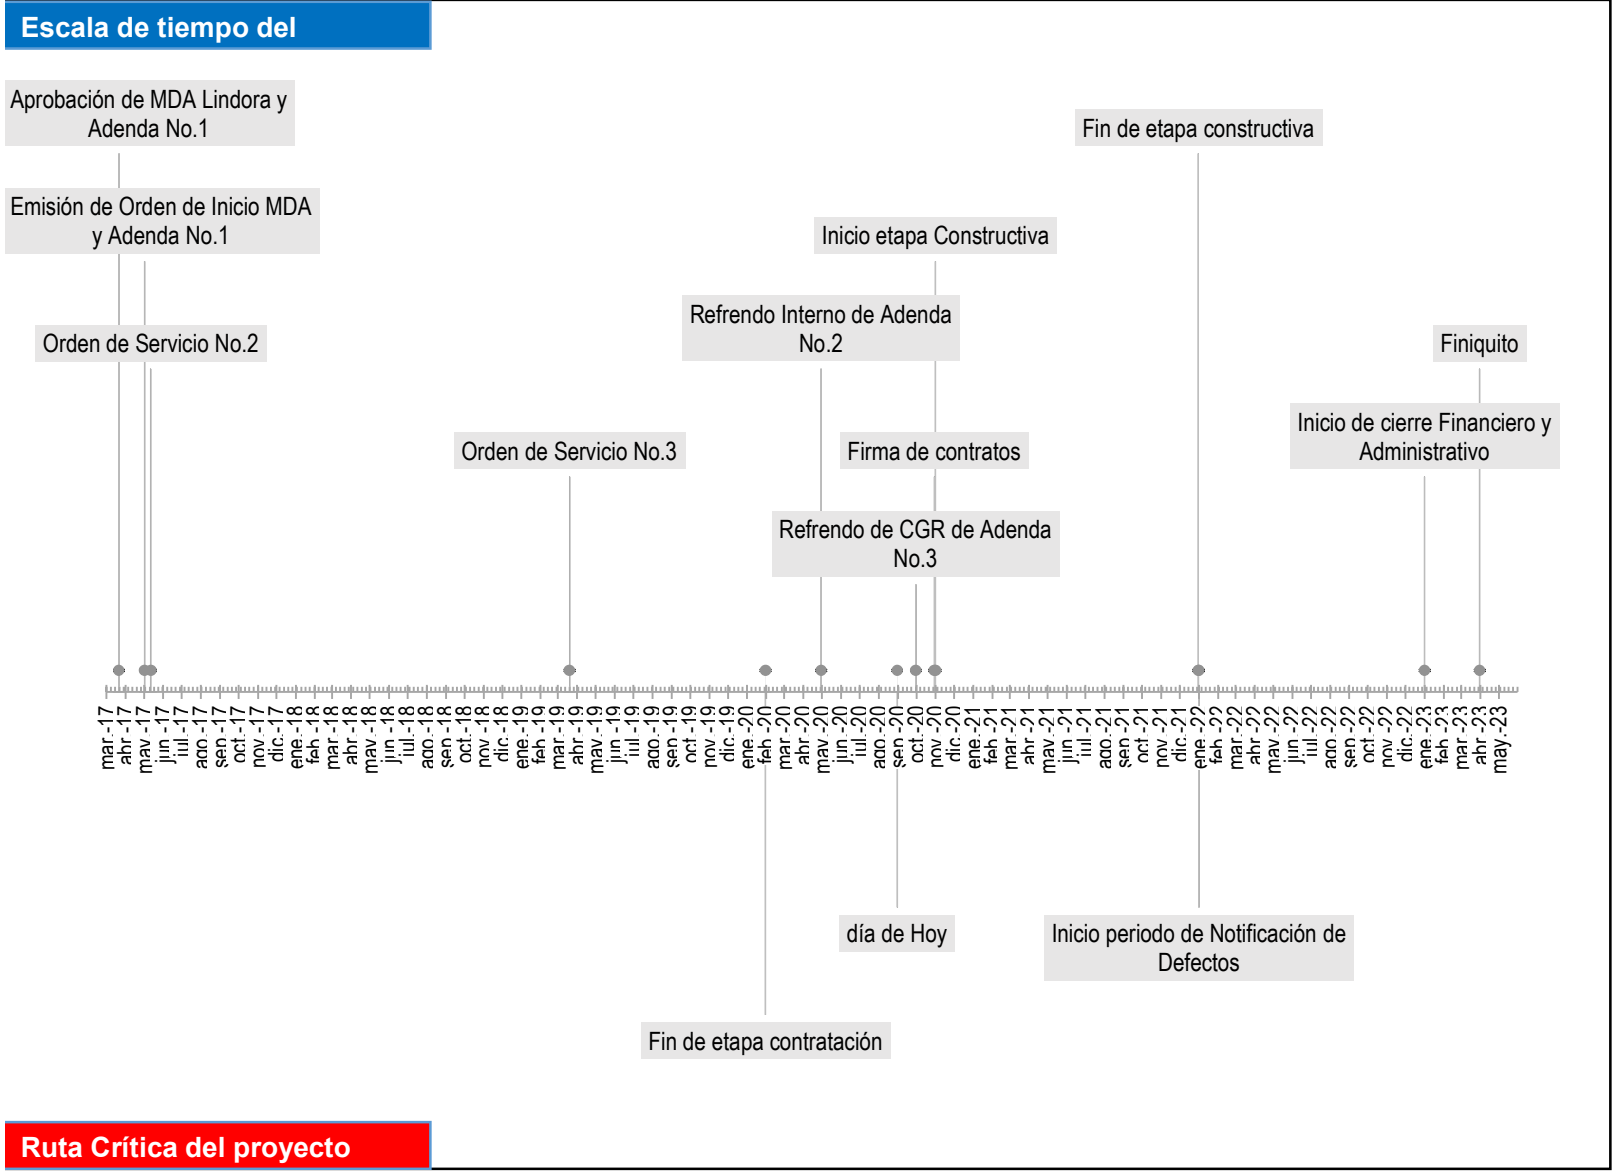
Escala de tiempo del

Aprobación de MDA Lindora y Adenda No.1

Emisión de Orden de Inicio MDA y Adenda No.1

Orden de Servicio No.2

Orden de Servicio No.3

Refrendo Interno de Adenda No.2

Inicio etapa Constructiva

Firma de contratos

Refrendo de CGR de Adenda No.3

Fin de etapa constructiva

Finiquito

Inicio de cierre Financiero y Administrativo

mar.-17 abr.-17 may.-17 jun.-17 jul.-17 ago.-17 sep.-17 oct.-17 nov.-17 dic.-17 ene.-18 feb.-18 mar.-18 abr.-18 may.-18 jun.-18 jul.-18 ago.-18 sep.-18 oct.-18 nov.-18 dic.-18 ene.-19 feb.-19 mar.-19 abr.-19 may.-19 jun.-19 jul.-19 ago.-19 sep.-19 oct.-19 nov.-19 dic.-19 ene.-20 feb.-20 mar.-20 abr.-20 may.-20 jun.-20 jul.-20 ago.-20 sep.-20 oct.-20 nov.-20 dic.-20 ene.-21 feb.-21 mar.-21 abr.-21 may.-21 jun.-21 jul.-21 ago.-21 sep.-21 oct.-21 nov.-21 dic.-21 ene.-22 feb.-22 mar.-22 abr.-22 may.-22 jun.-22 jul.-22 ago.-22 sep.-22 oct.-22 nov.-22 dic.-22 ene.-23 feb.-23 mar.-23 abr.-23 may.-23

día de Hoy

Inicio periodo de Notificación de Defectos

Fin de etapa contratación

Ruta Crítica del proyecto